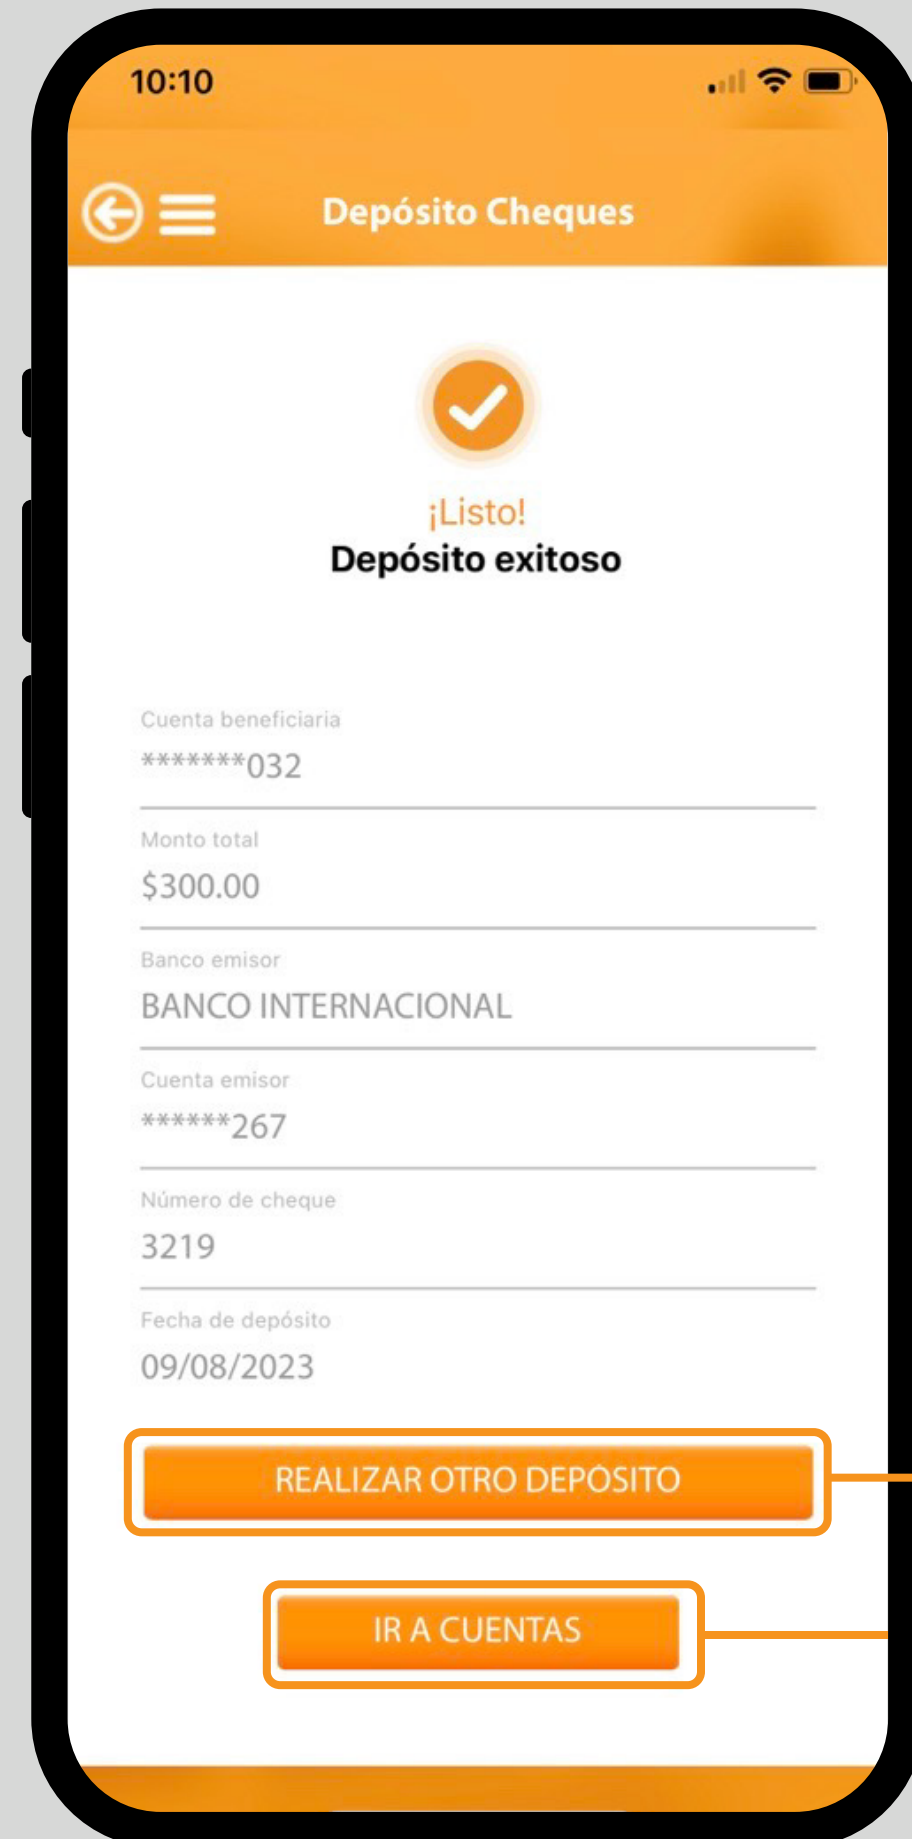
10:10

Depósito Cheques

¡Listo!
Depósito exitoso

Cuenta beneficiaria
*******032

Monto total
$300.00

Banco emisor
BANCO INTERNACIONAL

Cuenta emisor
******267

Número de cheque
3219

Fecha de depósito
09/08/2023

REALIZAR OTRO DEPÓSITO

IR A CUENTAS